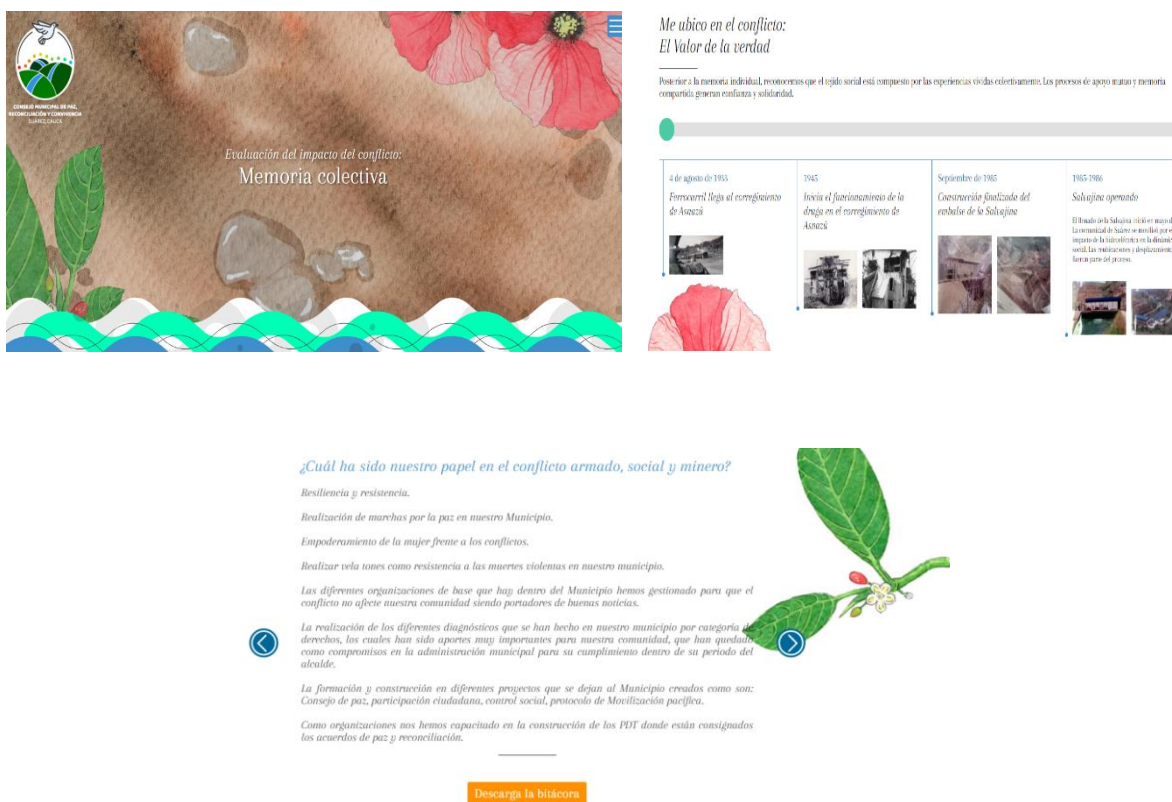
CONSEJO MUNICIPAL DE PAZ, RECONCILIACIÓN Y CONVIVENCIA
SUÁREZ CAUCA

Evaluación del impacto del conflicto:
Memoria colectiva

Me ubico en el conflicto:
El Valor de la verdad

Posterior a la memoria individual, reconocemos que el tejido social está compuesto por las experiencias vividas colectivamente. Los procesos de apoyo mutuo y memoria compartida generan confianza y solidaridad.

4 de agosto de 1953
Ferrocarril llega al corregimiento de Asnazú

1945
Inicia el funcionamiento de la draga en el corregimiento de Asnazú

Septiembre de 1985
Construcción finalizada del embalse de la Salvajina

1985-1986
Salvajina operando

El llenado de la Salvajina inició en mayo d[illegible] La comunidad de Suárez se movilizó por e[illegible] impacto de la hidroeléctrica en la dinámi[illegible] social. Las reubicaciones y desplazamient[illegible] fueron parte del proceso.

¿Cuál ha sido nuestro papel en el conflicto armado, social y minero?

Resiliencia y resistencia.

Realización de marchas por la paz en nuestro Municipio.

Empoderamiento de la mujer frente a los conflictos.

Realizar vela tones como resistencia a las muertes violentas en nuestro municipio.

Las diferentes organizaciones de base que hay dentro del Municipio hemos gestionado para que el conflicto no afecte nuestra comunidad siendo portadores de buenas noticias.

La realización de los diferentes diagnósticos que se han hecho en nuestro municipio por categoría de derechos, los cuales han sido aportes muy importantes para nuestra comunidad, que han quedado como compromisos en la administración municipal para su cumplimiento dentro de su periodo del alcalde.

La formación y construcción en diferentes proyectos que se dejan al Municipio creados como son: Consejo de paz, participación ciudadana, control social, protocolo de Movilización pacífica.

Como organizaciones nos hemos capacitado en la construcción de los PDT donde están consignados los acuerdos de paz y reconciliación.

Descarga la bitácora